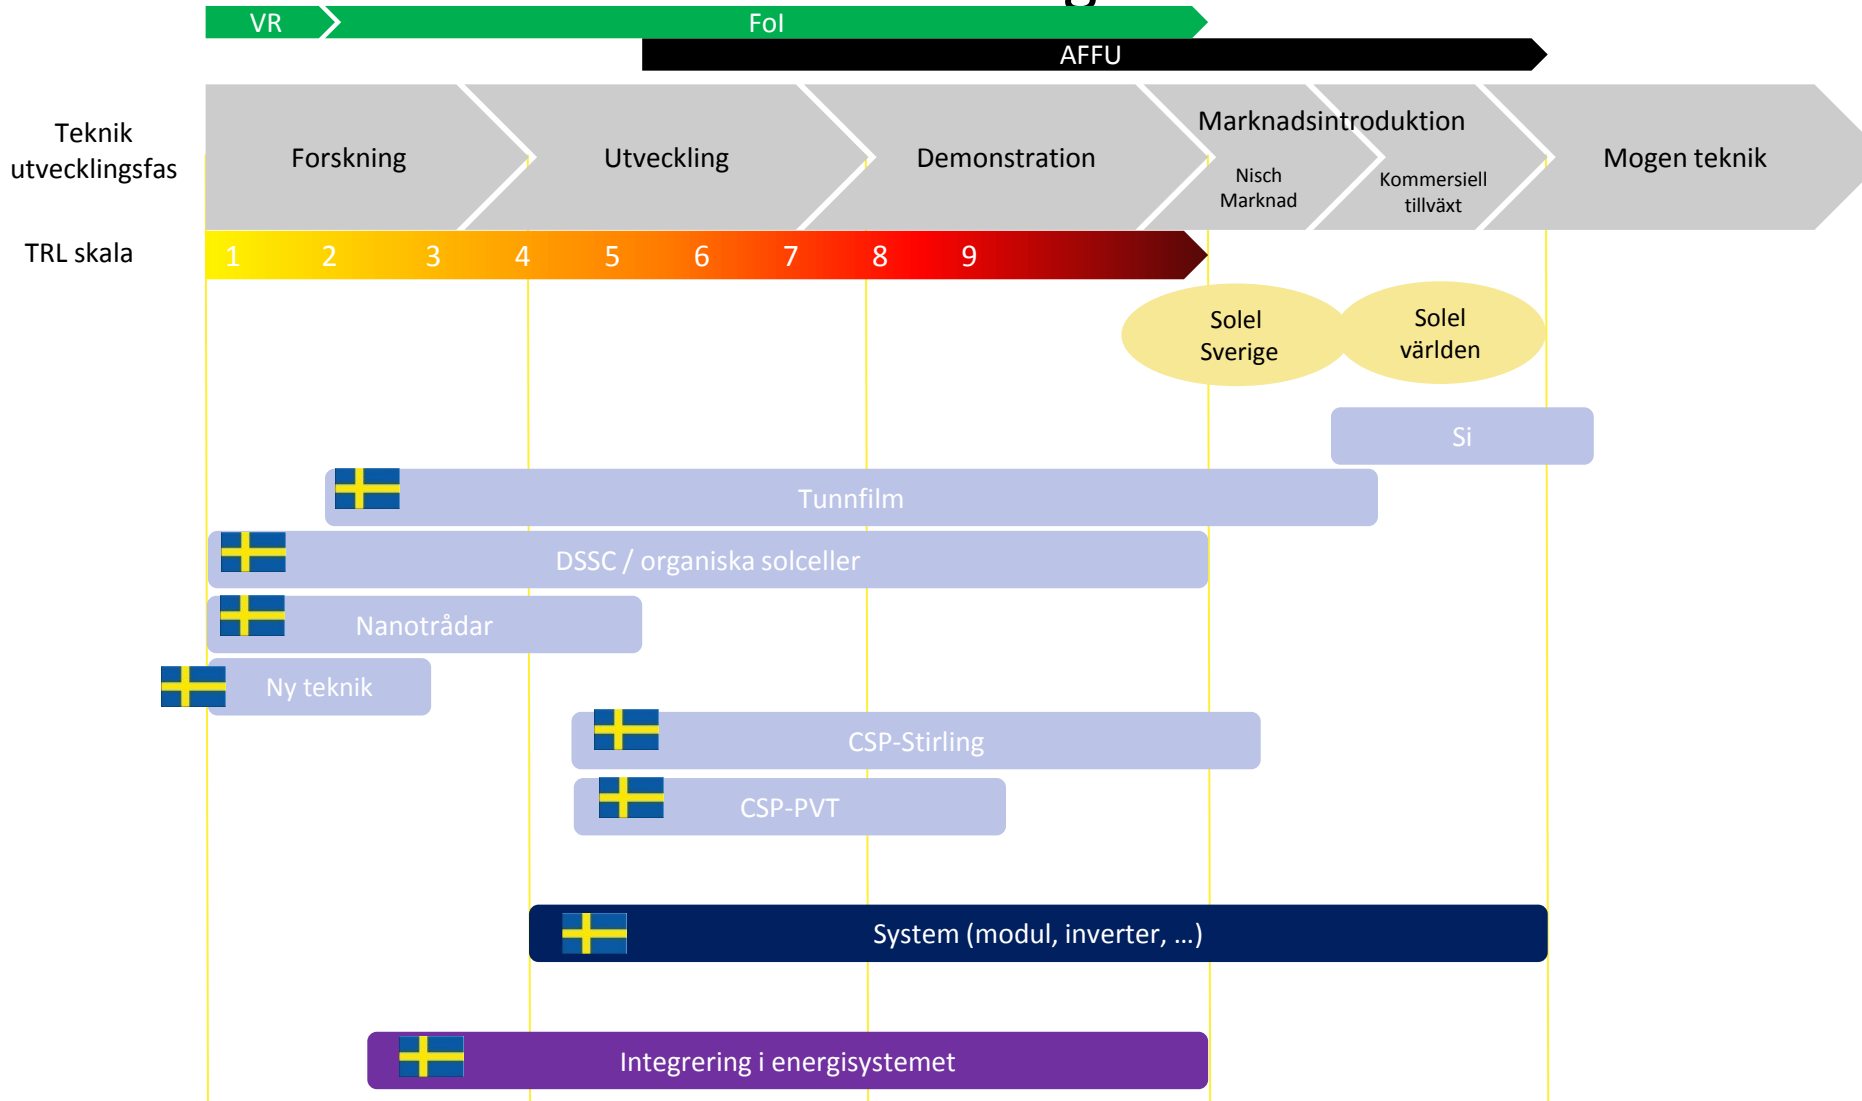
VR
FoI
AFFU

Teknik utvecklingsfas
Forskning
Utveckling
Demonstration
Marknadsintroduktion
Nisch Marknad
Kommersiell tillväxt
Mogen teknik

TRL skala
1 2 3 4 5 6 7 8 9

Solel Sverige
Solel världen

Si
Tunnfilm
DSSC / organiska solceller
Nanotrådar
Ny teknik
CSP-Stirling
CSP-PVT
System (modul, inverter, …)
Integrering i energisystemet